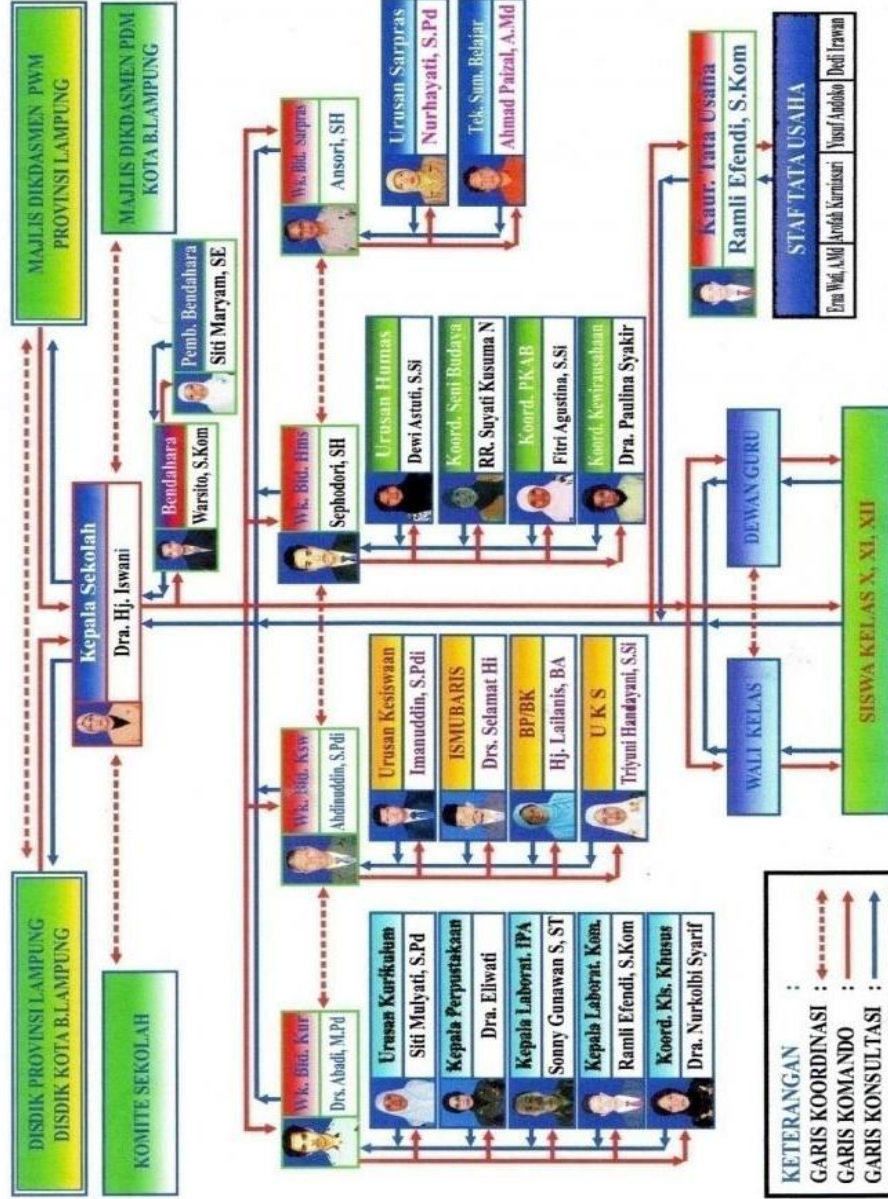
DISDIK PROVINSI LAMPUNG
DISDIK KOTA B.LAMPUNG

KOMITE SEKOLAH

MAJLIS DIKDASMEN PWM
PROVINSI LAMPUNG

MAJLIS DIKDASMEN PDM
KOTA B.LAMPUNG

Kepala Sekolah
Dra. Hj. Iswani

Bendahara
Warsito, S.Kom

Pemb. Bendahara
Siti Maryam, SE

Wk. Bid. Kur
Drs. Abadi, M.Pd

Urusan Kurikulum
Siti Mulyati, S.Pd

Kepala Perpustakaan
Dra. Eliwati

Kepala Laborat. IPA
Sonny Gunawan S, ST

Kepala Laborat. Kom.
Ramli Efendi, S.Kom

Koord. Kls. Khusus
Dra. Nurkolbi Syarif

Wk. Bid. Ksw
Abdinuddin, S.Pdi

Urusan Kesiswaan
Imanuddin, S.Pdi

ISMUBARIS
Drs. Selamat Hi

BP/BK
Hj. Lailanis, BA

U K S
Triyuni Handayani, S.Si

Wk. Bid. Hms
Sephodori, SH

Urusan Humas
Dewi Astuti, S.Si

Koord. Seni Budaya
RR. Suyati Kusuma N

Koord. PKAB
Fitri Agustina, S.Si

Koord. Kewirausahaan
Dra. Paulina Syakir

Wk. Bid. Sarpras
Ansori, SH

Urusan Sarpras
Nurhayati, S.Pd

Tek. Sum. Belajar
Ahmad Paizal, A.Md

Kaur. Tata Usaha
Ramli Efendi, S.Kom

STAF TATA USAHA

| Erna Wati, A.Md | Arofah Kurniasari | Yusuf Andoko | Dedi Irawan |
|---|---|---|---|

WALI KELAS

DEWAN GURU

SISWA KELAS X, XI, XII

KETERANGAN :
GARIS KOORDINASI :
GARIS KOMANDO :
GARIS KONSULTASI :